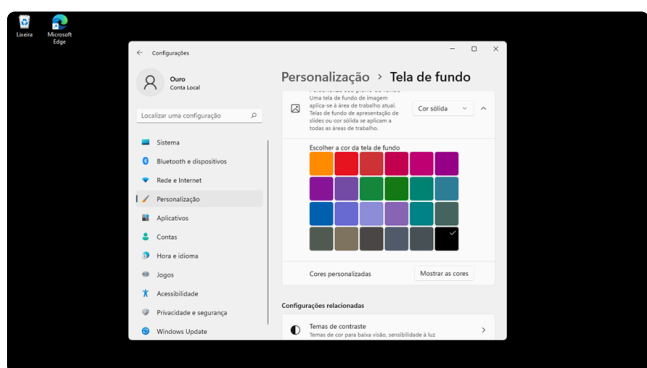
Lixeira

Microsoft Edge

Configurações

Ouro
Conta Local

Localizar uma configuração

Sistema
Bluetooth e dispositivos
Rede e Internet
Personalização
Aplicativos
Contas
Hora e idioma
Jogos
Acessibilidade
Privacidade e segurança
Windows Update

Personalização > Tela de fundo

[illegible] Uma tela de fundo de imagem aplica-se à área de trabalho atual. Telas de fundo de apresentação de slides ou cor sólida se aplicam a todas as áreas de trabalho.

Cor sólida

Escolher a cor da tela de fundo

Cores personalizadas

Mostrar as cores

Configurações relacionadas

Temas de contraste
Temas de cor para baixa visão, sensibilidade à luz